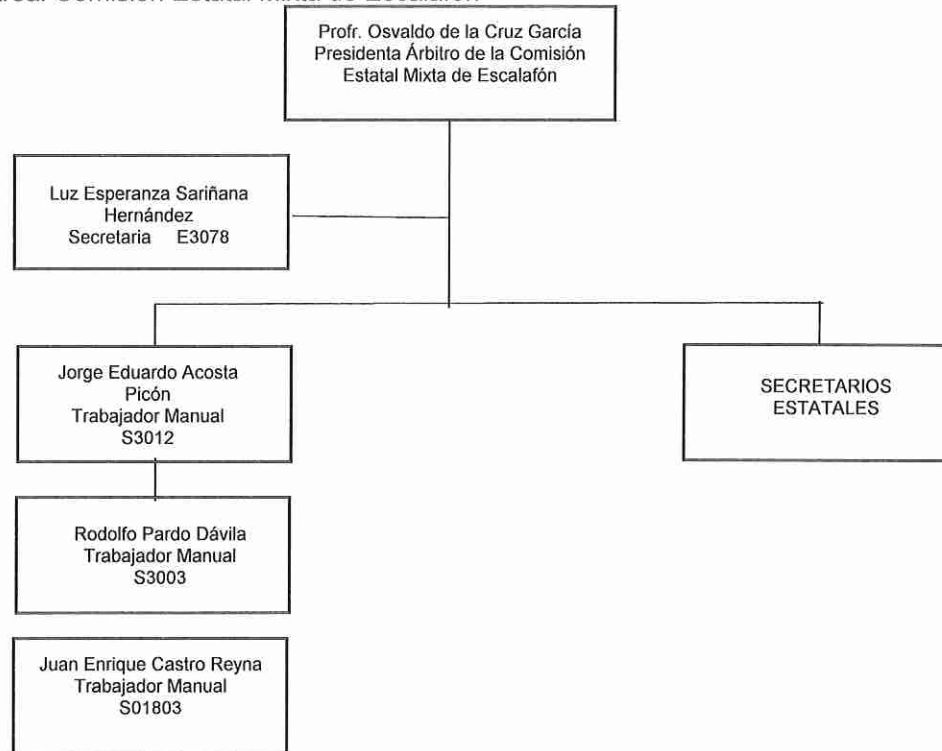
Área: Comisión Estatal Mixta de Escalafón

Profr. Osvaldo de la Cruz García
Presidenta Árbitro de la Comisión Estatal Mixta de Escalafón

Luz Esperanza Sariñana Hernández
Secretaria E3078

Jorge Eduardo Acosta Picón
Trabajador Manual
S3012

SECRETARIOS ESTATALES

Rodolfo Pardo Dávila
Trabajador Manual
S3003

Juan Enrique Castro Reyna
Trabajador Manual
S01803